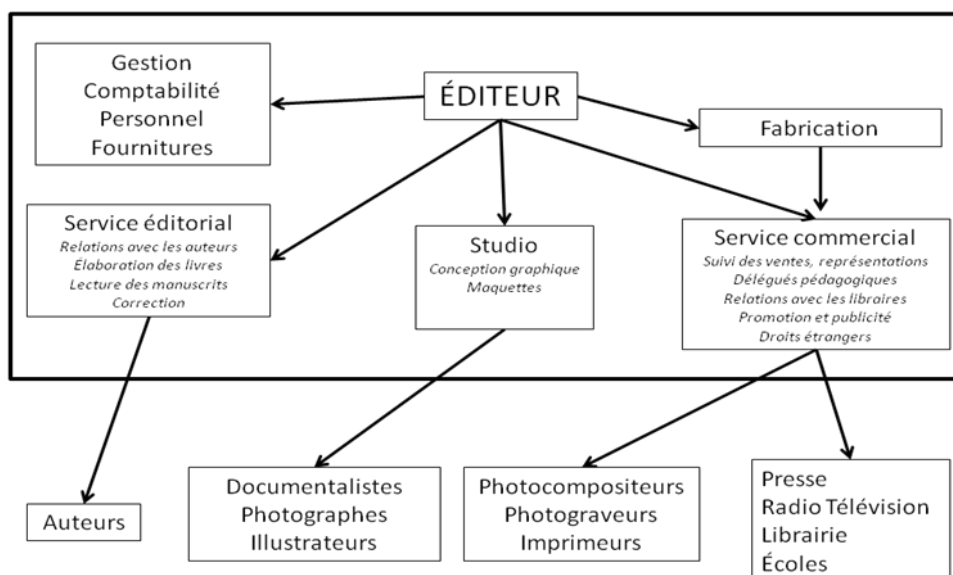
ÉDITEUR

Gestion
Comptabilité
Personnel
Fournitures

Fabrication

Service éditorial
Relations avec les auteurs
Élaboration des livres
Lecture des manuscrits
Correction

Studio
Conception graphique
Maquettes

Service commercial
Suivi des ventes, représentations
Délégués pédagogiques
Relations avec les libraires
Promotion et publicité
Droits étrangers

Auteurs

Documentalistes
Photographes
Illustrateurs

Photocompositeurs
Photograveurs
Imprimeurs

Presse
Radio Télévision
Librairie
Écoles